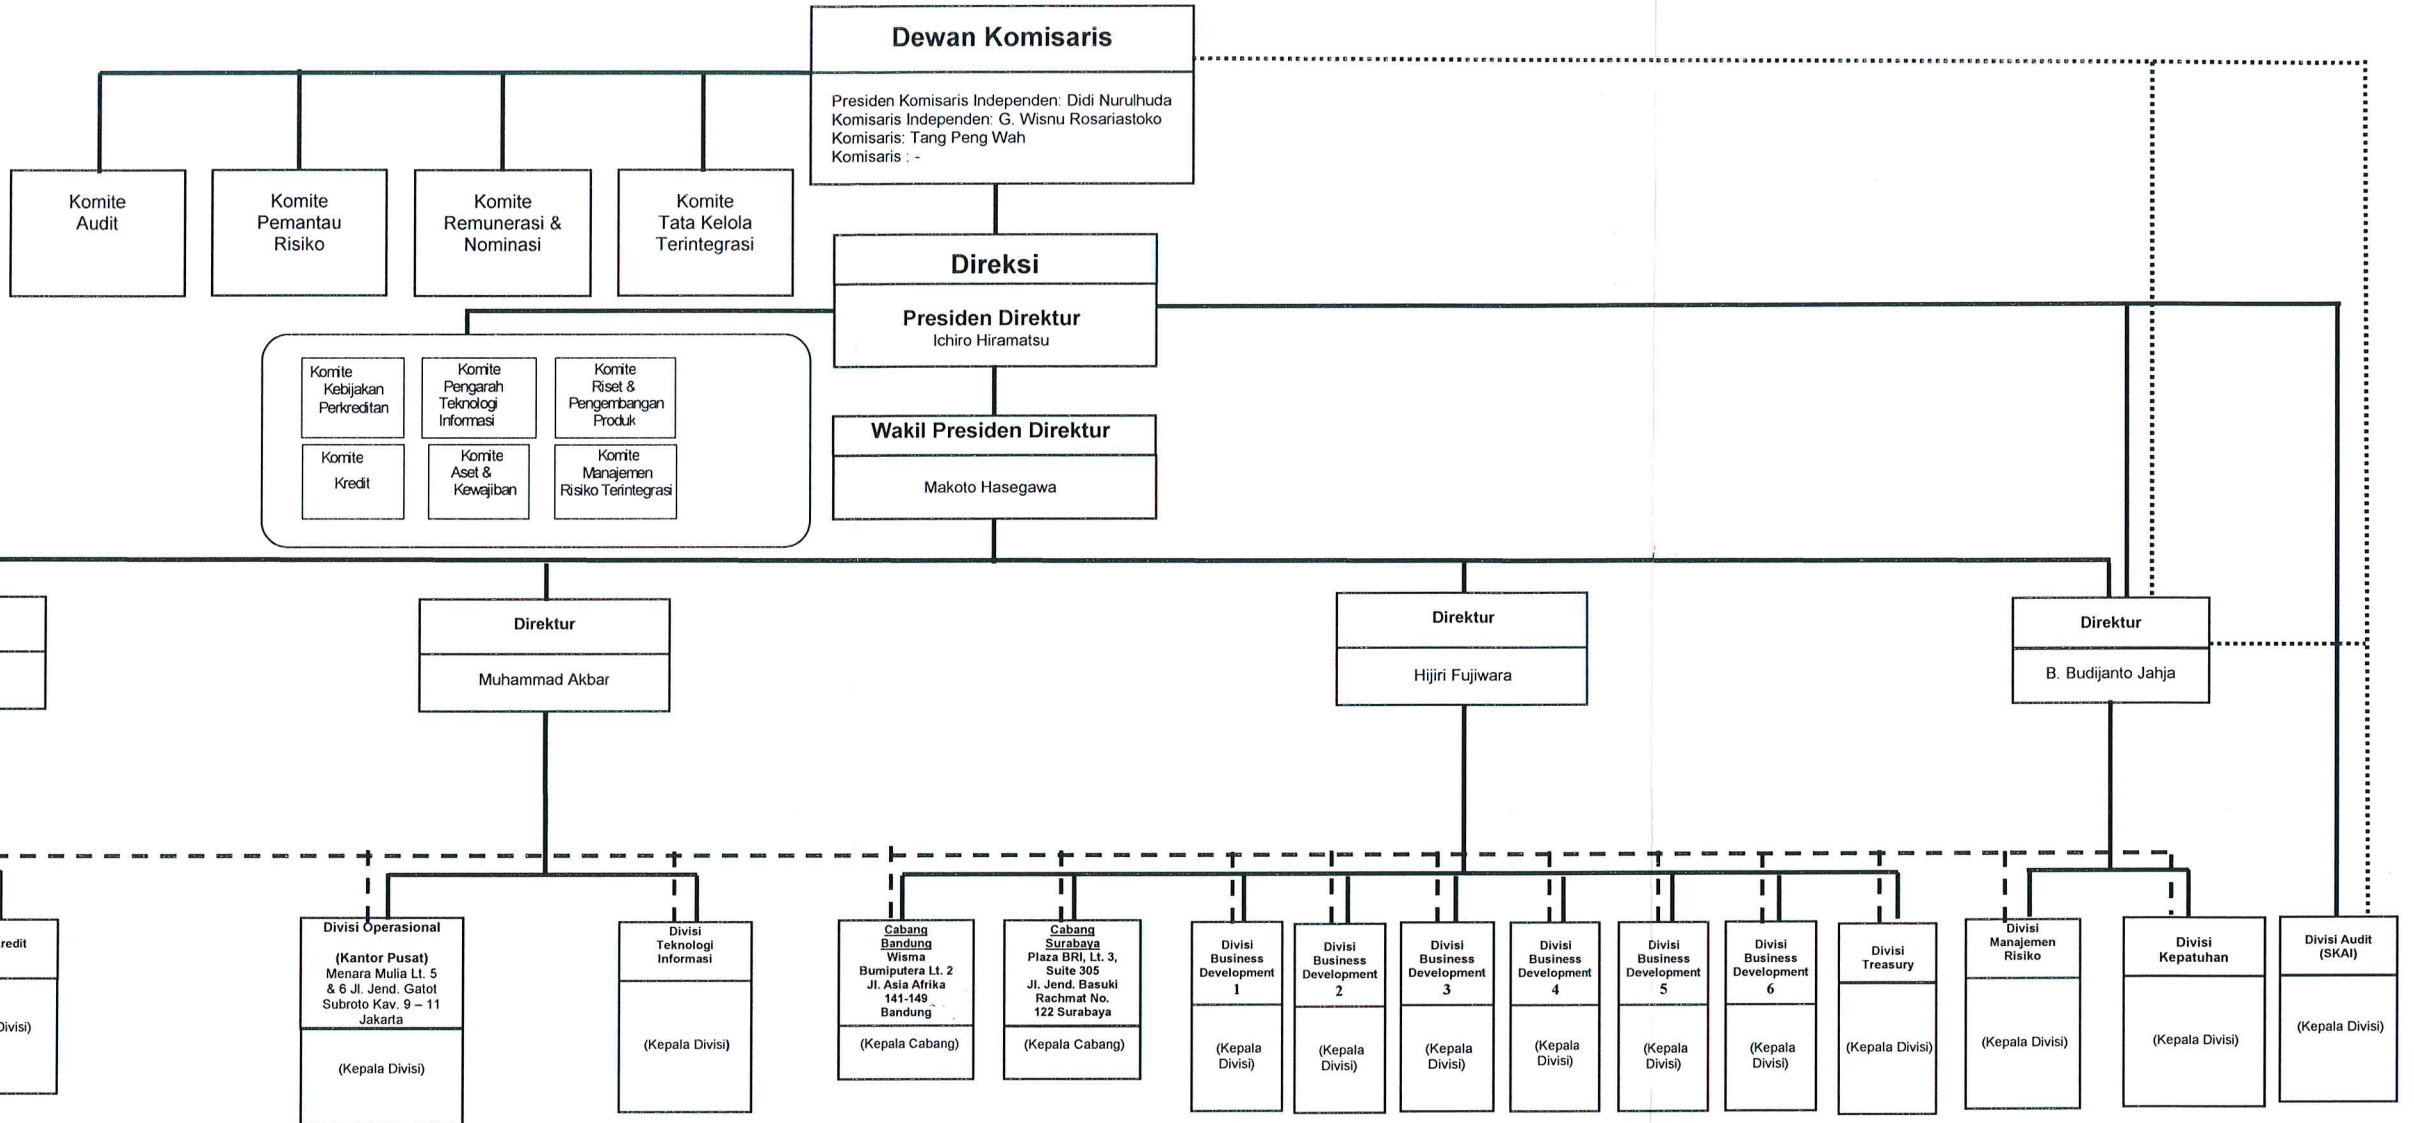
Dewan Komisaris

Presiden Komisaris Independen: Didi Nurulhuda
Komisaris Independen: G. Wisnu Rosariastoko
Komisaris: Tang Peng Wah
Komisaris : -

Komite Audit

Komite Pemantau Risiko

Komite Remunerasi & Nominasi

Komite Tata Kelola Terintegrasi

Direksi

Presiden Direktur
Ichiro Hiramatsu

Komite Kebijakan Perkreditan

Komite Pengarah Teknologi Informasi

Komite Riset & Pengembangan Produk

Komite Kredit

Komite Aset & Kewajiban

Komite Manajemen Risiko Terintegrasi

Wakil Presiden Direktur

Makoto Hasegawa

Direktur

Muhammad Akbar

Direktur

Hijiri Fujiwara

Direktur

B. Budijanto Jahja

redit

ivisi)

Divisi Operasional
(Kantor Pusat)
Menara Mulia Lt. 5 & 6 Jl. Jend. Gatot Subroto Kav. 9 – 11 Jakarta

(Kepala Divisi)

Divisi Teknologi Informasi

(Kepala Divisi)

Cabang Bandung
Wisma Bumiputera Lt. 2 Jl. Asia Afrika 141-149 Bandung

(Kepala Cabang)

Cabang Surabaya
Plaza BRI, Lt. 3, Suite 305 Jl. Jend. Basuki Rachmat No. 122 Surabaya

(Kepala Cabang)

Divisi Business Development 1

(Kepala Divisi)

Divisi Business Development 2

(Kepala Divisi)

Divisi Business Development 3

(Kepala Divisi)

Divisi Business Development 4

(Kepala Divisi)

Divisi Business Development 5

(Kepala Divisi)

Divisi Business Development 6

(Kepala Divisi)

Divisi Treasury

(Kepala Divisi)

Divisi Manajemen Risiko

(Kepala Divisi)

Divisi Kepatuhan

(Kepala Divisi)

Divisi Audit (SKAI)

(Kepala Divisi)